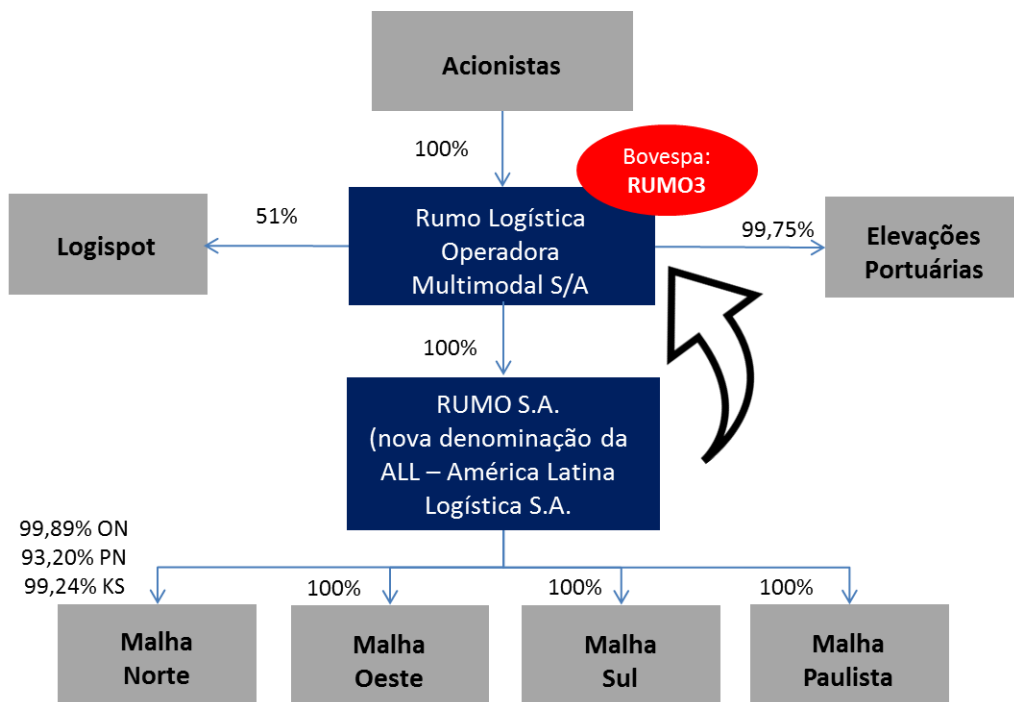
Acionistas

100%

Bovespa:
RUMO3

51%

Logispot

Rumo Logística Operadora Multimodal S/A

99,75%

Elevações Portuárias

100%

RUMO S.A. (nova denominação da ALL – América Latina Logística S.A.

99,89% ON
93,20% PN
99,24% KS

100%

100%

100%

Malha Norte

Malha Oeste

Malha Sul

Malha Paulista